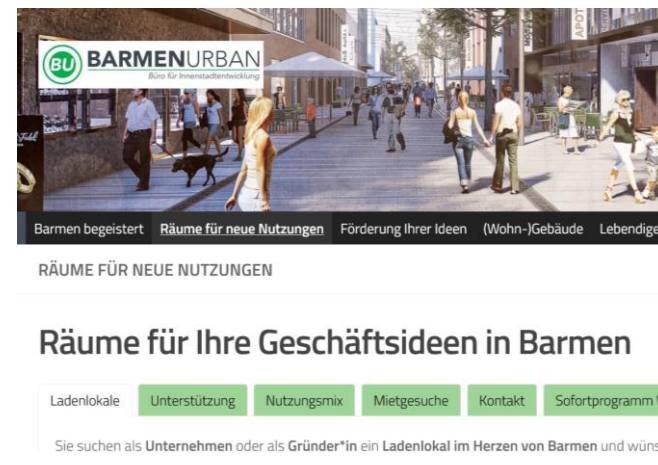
BU BARMENURBAN
Büro für Innenstadtentwicklung

APOT

Barmen begeistert Räume für neue Nutzungen Förderung Ihrer Ideen (Wohn-)Gebäude Lebendige

RÄUME FÜR NEUE NUTZUNGEN

Räume für Ihre Geschäftsideen in Barmen

Ladenlokale Unterstützung Nutzungsmix Mietgesuche Kontakt Sofortprogramm

Sie suchen als Unternehmen oder als Gründer*in ein Ladenlokal im Herzen von Barmen und wüns